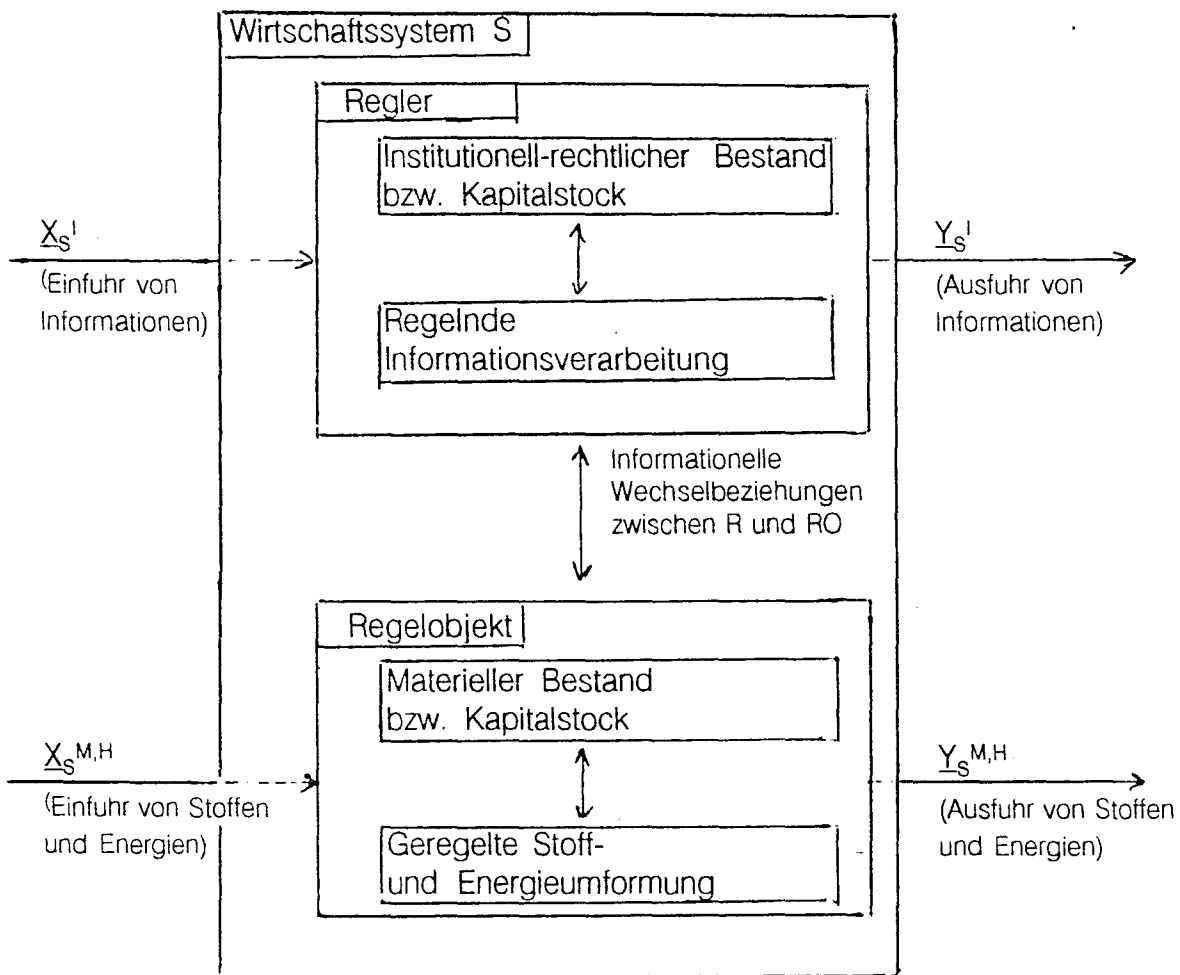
Wirtschaftssystem S

Regler

Institutionell-rechtlicher Bestand bzw. Kapitalstock

Regelnde Informationsverarbeitung

$\underline{X}_S{}^I$
(Einfuhr von Informationen)

$\underline{Y}_S{}^I$
(Ausfuhr von Informationen)

Informationelle Wechselbeziehungen zwischen R und RO

Regelobjekt

Materieller Bestand bzw. Kapitalstock

Geregelte Stoff- und Energieumformung

$\underline{X}_S{}^{M,H}$
(Einfuhr von Stoffen und Energien)

$\underline{Y}_S{}^{M,H}$
(Ausfuhr von Stoffen und Energien)